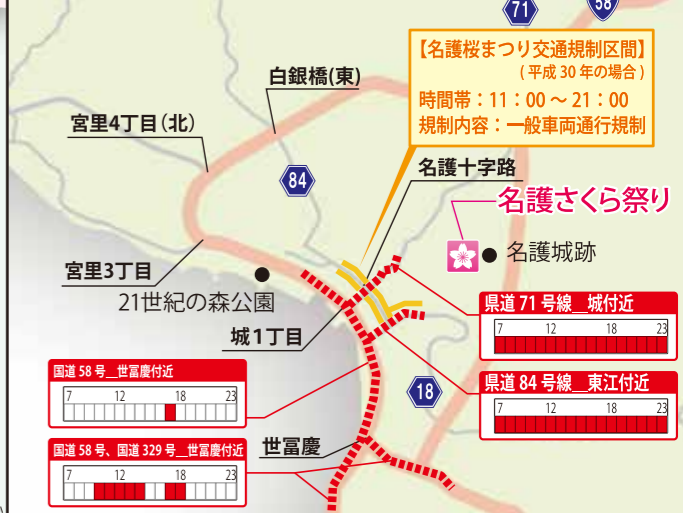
71

58

【名護桜まつり交通規制区間】
（平成 30 年の場合）
時間帯：11：00 ～ 21：00
規制内容：一般車両通行規制

白銀橋(東)

宮里4丁目(北)

84

名護十字路

名護さくら祭り

名護城跡

宮里3丁目

21世紀の森公園

城1丁目

県道 71 号線＿城付近
7 12 18 23

国道 58 号＿世冨慶付近
7 12 18 23

18

県道 84 号線＿東江付近
7 12 18 23

世冨慶

国道 58 号、国道 329 号＿世冨慶付近
7 12 18 23